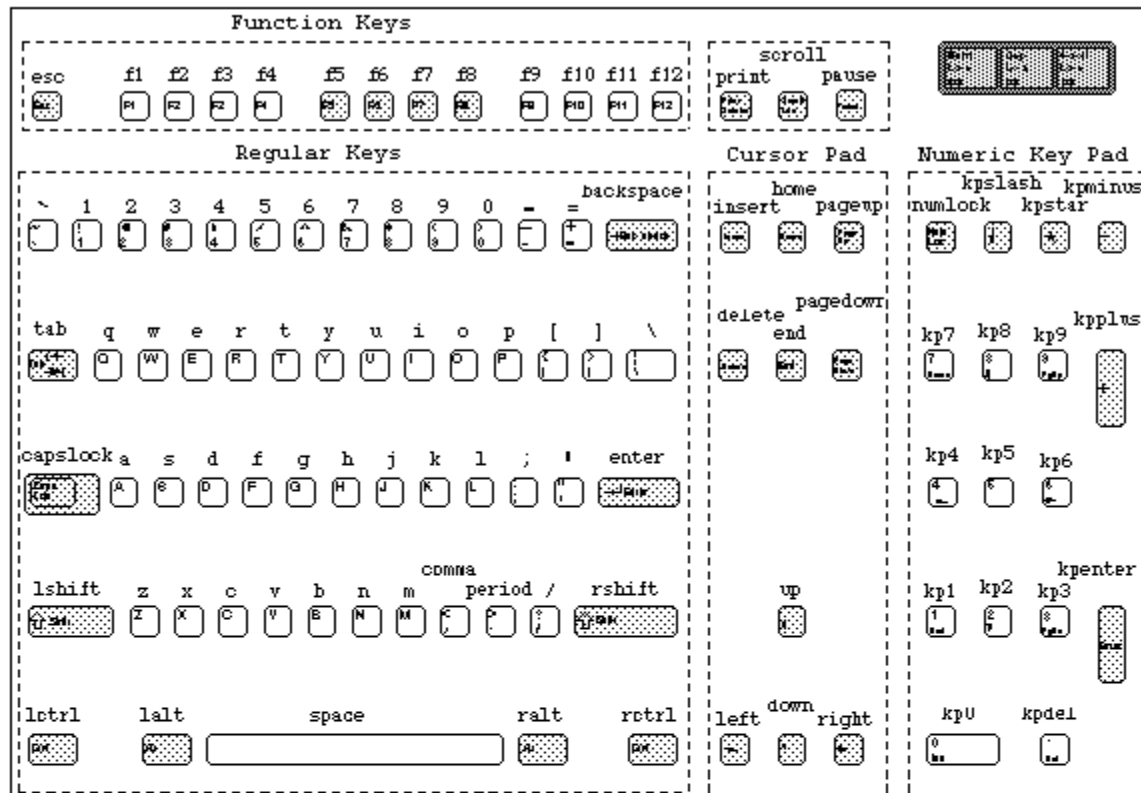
Function Keys

esc f1 f2 f3 f4 f5 f6 f7 f8 f9 f10 f11 f12

scroll
print pause

Regular Keys

` 1 2 3 4 5 6 7 8 9 0 - = backspace

tab q w e r t y u i o p [ ] \

capslock a s d f g h j k l ; ' enter

lshift z x c v b n m comma period / rshift

lctrl lalt space ralt rctrl

Cursor Pad

home
insert pageup

delete pagedown
end

up

left down right

Numeric Key Pad

kpslash kpminus
numlock kpstar

kp7 kp8 kp9 kpplus

kp4 kp5 kp6

kp1 kp2 kp3 kpenter

kp0 kpdel